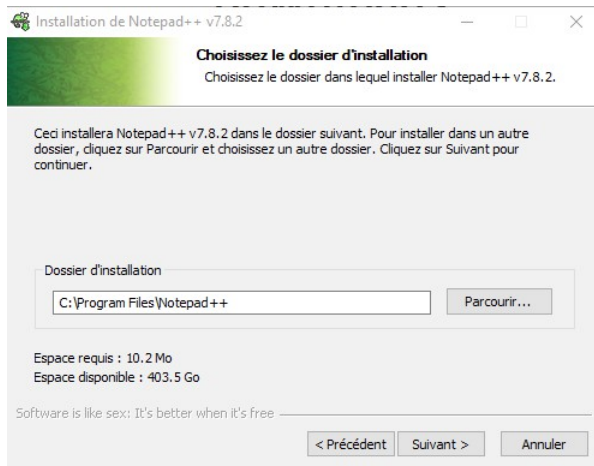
Installation de Notepad++ v7.8.2

Choisissez le dossier d'installation
Choisissez le dossier dans lequel installer Notepad++ v7.8.2.

Ceci installera Notepad++ v7.8.2 dans le dossier suivant. Pour installer dans un autre dossier, cliquez sur Parcourir et choisissez un autre dossier. Cliquez sur Suivant pour continuer.

Dossier d'installation
C:\Program Files\Notepad++
Parcourir...

Espace requis : 10.2 Mo
Espace disponible : 403.5 Go

Software is like sex: It's better when it's free

< Précédent | Suivant > | Annuler